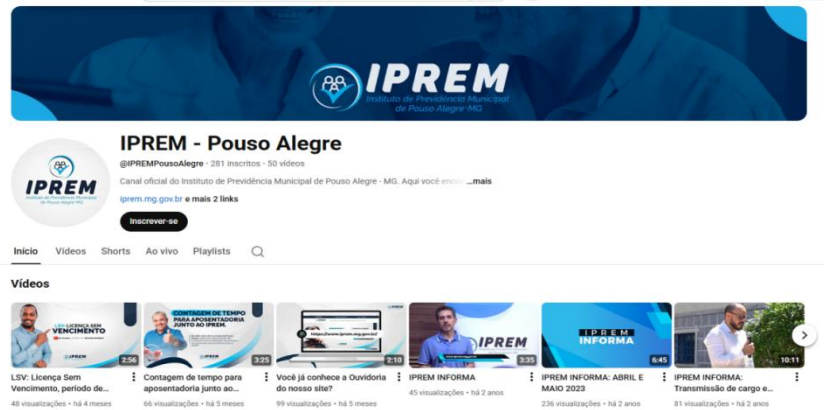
IPREM
Instituto de Previdência Municipal de Pouso Alegre-MG

IPREM
Instituto de Previdência Municipal de Pouso Alegre-MG

IPREM - Pouso Alegre

@IPREMPousoAlegre · 281 inscritos · 50 vídeos

Canal oficial do Instituto de Previdência Municipal de Pouso Alegre - MG. Aqui você enco ...mais

iprem.mg.gov.br e mais 2 links

Inscrever-se

Início Vídeos Shorts Ao vivo Playlists

Vídeos

LSV: LICENÇA SEM VENCIMENTO
2:56
LSV: Licença Sem Vencimento, período de...
48 visualizações · há 4 meses

CONTAGEM DE TEMPO PARA APOSENTADORIA JUNTO AO IPREM.
3:25
Contagem de tempo para aposentadoria junto ao...
66 visualizações · há 5 meses

https://www.iprem.mg.gov.br/
2:10
Você já conhece a Ouvidoria do nosso site?
99 visualizações · há 5 meses

IPREM
3:35
IPREM INFORMA
45 visualizações · há 2 anos

IPREM INFORMA
6:45
IPREM INFORMA: ABRIL E MAIO 2023
236 visualizações · há 2 anos

10:11
IPREM INFORMA: Transmissão de cargo e...
81 visualizações · há 2 anos